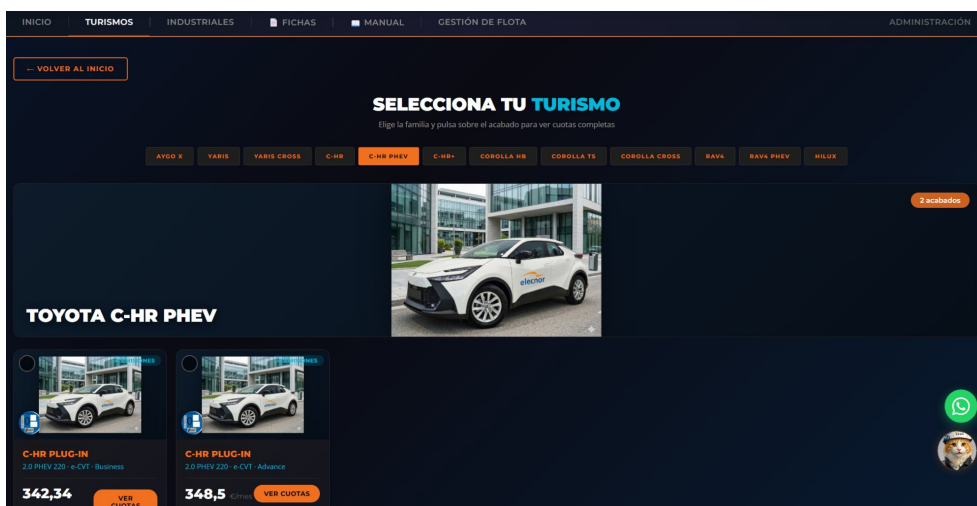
INICIO | TURISMOS | INDUSTRIALES | FICHAS | MANUAL | GESTIÓN DE FLOTA | ADMINISTRACIÓN

← VOLVER AL INICIO

SELECCIONA TU TURISMO

Elige la familia y pulsa sobre el acabado para ver cuotas completas

AYGO X | YARIS | YARIS CROSS | C-HR | C-HR PHEV | C-HR+ | COROLLA HB | COROLLA TS | COROLLA CROSS | RAV4 | RAV4 PHEV | HILUX

2 acabados

elecnor

TOYOTA C-HR PHEV

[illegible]IONES

C-HR PLUG-IN
2.0 PHEV 220 · e-CVT · Business
342,34
VER CUOTAS

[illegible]IONES

C-HR PLUG-IN
2.0 PHEV 220 · e-CVT · Advance
348,5 €/mes
VER CUOTAS